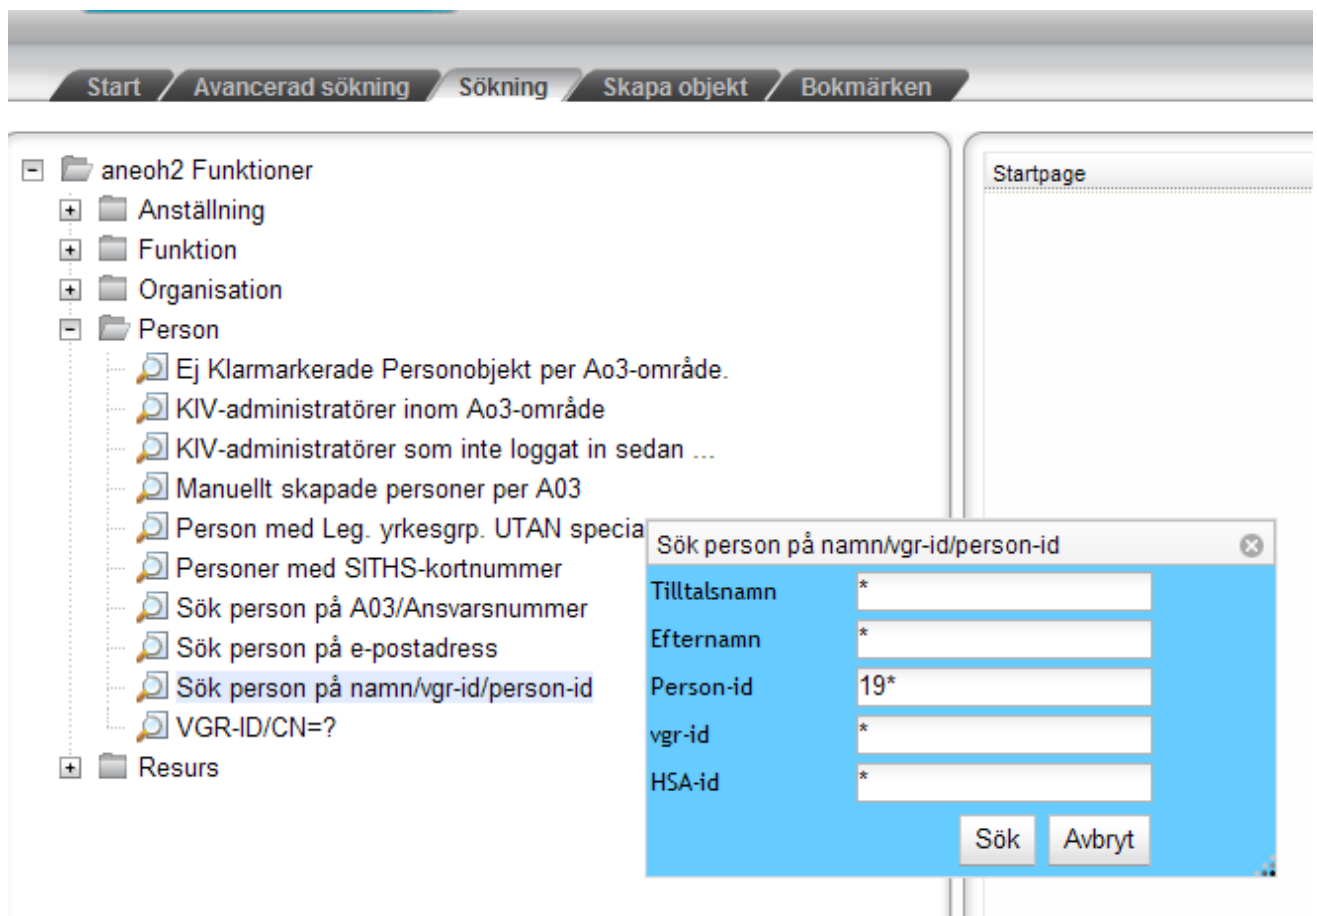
Start
Avancerad sökning
Sökning
Skapa objekt
Bokmärken

aneoh2 Funktioner
Anställning
Funktion
Organisation
Person
Ej Klarmarkerade Personobjekt per Ao3-område.
KIV-administratörer inom Ao3-område
KIV-administratörer som inte loggat in sedan ...
Manuellt skapade personer per A03
Person med Leg. yrkesgrp. UTAN specia
Personer med SITHS-kortnummer
Sök person på A03/Ansvarsnummer
Sök person på e-postadress
Sök person på namn/vgr-id/person-id
VGR-ID/CN=?
Resurs

Startpage

Sök person på namn/vgr-id/person-id

| Tilltalsnamn | * |
|---|---|
| Efternamn | * |
| Person-id | 19* |
| vgr-id | * |
| HSA-id | * |

Sök
Avbryt